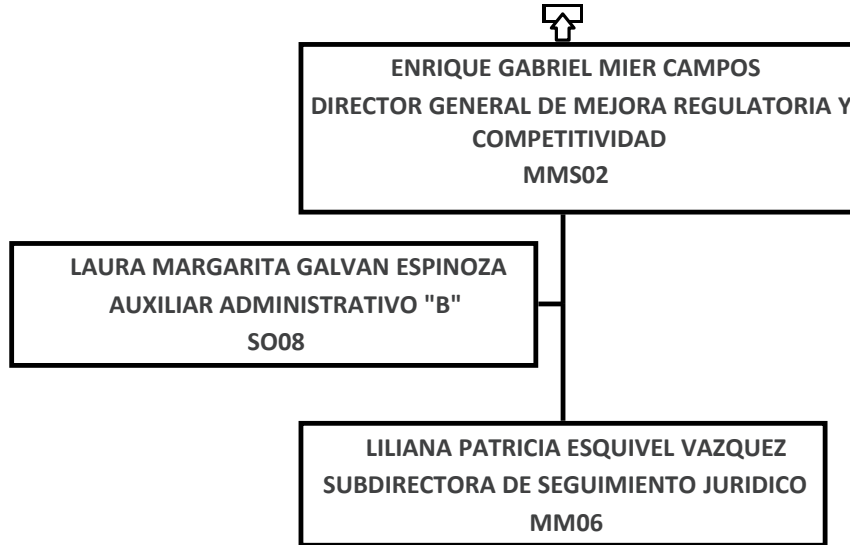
ENRIQUE GABRIEL MIER CAMPOS
DIRECTOR GENERAL DE MEJORA REGULATORIA Y COMPETITIVIDAD
MMS02

LAURA MARGARITA GALVAN ESPINOZA
AUXILIAR ADMINISTRATIVO "B"
SO08

LILIANA PATRICIA ESQUIVEL VAZQUEZ
SUBDIRECTORA DE SEGUIMIENTO JURIDICO
MM06